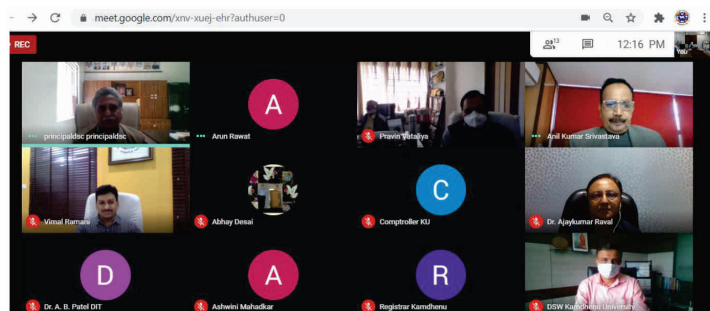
meet.google.com/xnv-xuej-ehr?authuser=0

REC

13

12:16 PM

You

principaldsc principaldsc

A

Arun Rawat

Pravin Vataliya

Anil Kumar Srivastava

Vimal Ramani

Abhay Desai

C

Comptroller KU

Dr. Ajaykumar Raval

D

Dr. A. B. Patel DIT

A

Ashwini Mahadkar

R

Registrar Kamdhenu

DSW Kamdhenu University